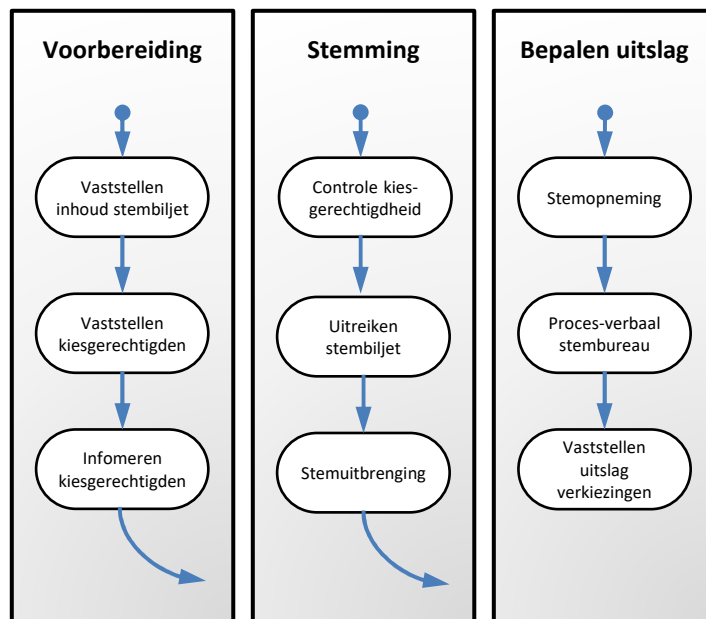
Voorbereiding

Vaststellen inhoud stembiljet

Vaststellen kiesgerechtigden

Infomeren kiesgerechtigden

Stemming

Controle kiesgerechtigdheid

Uitreiken stembiljet

Stemuitbrenging

Bepalen uitslag

Stemopneming

Proces-verbaal stembureau

Vaststellen uitslag verkiezingen